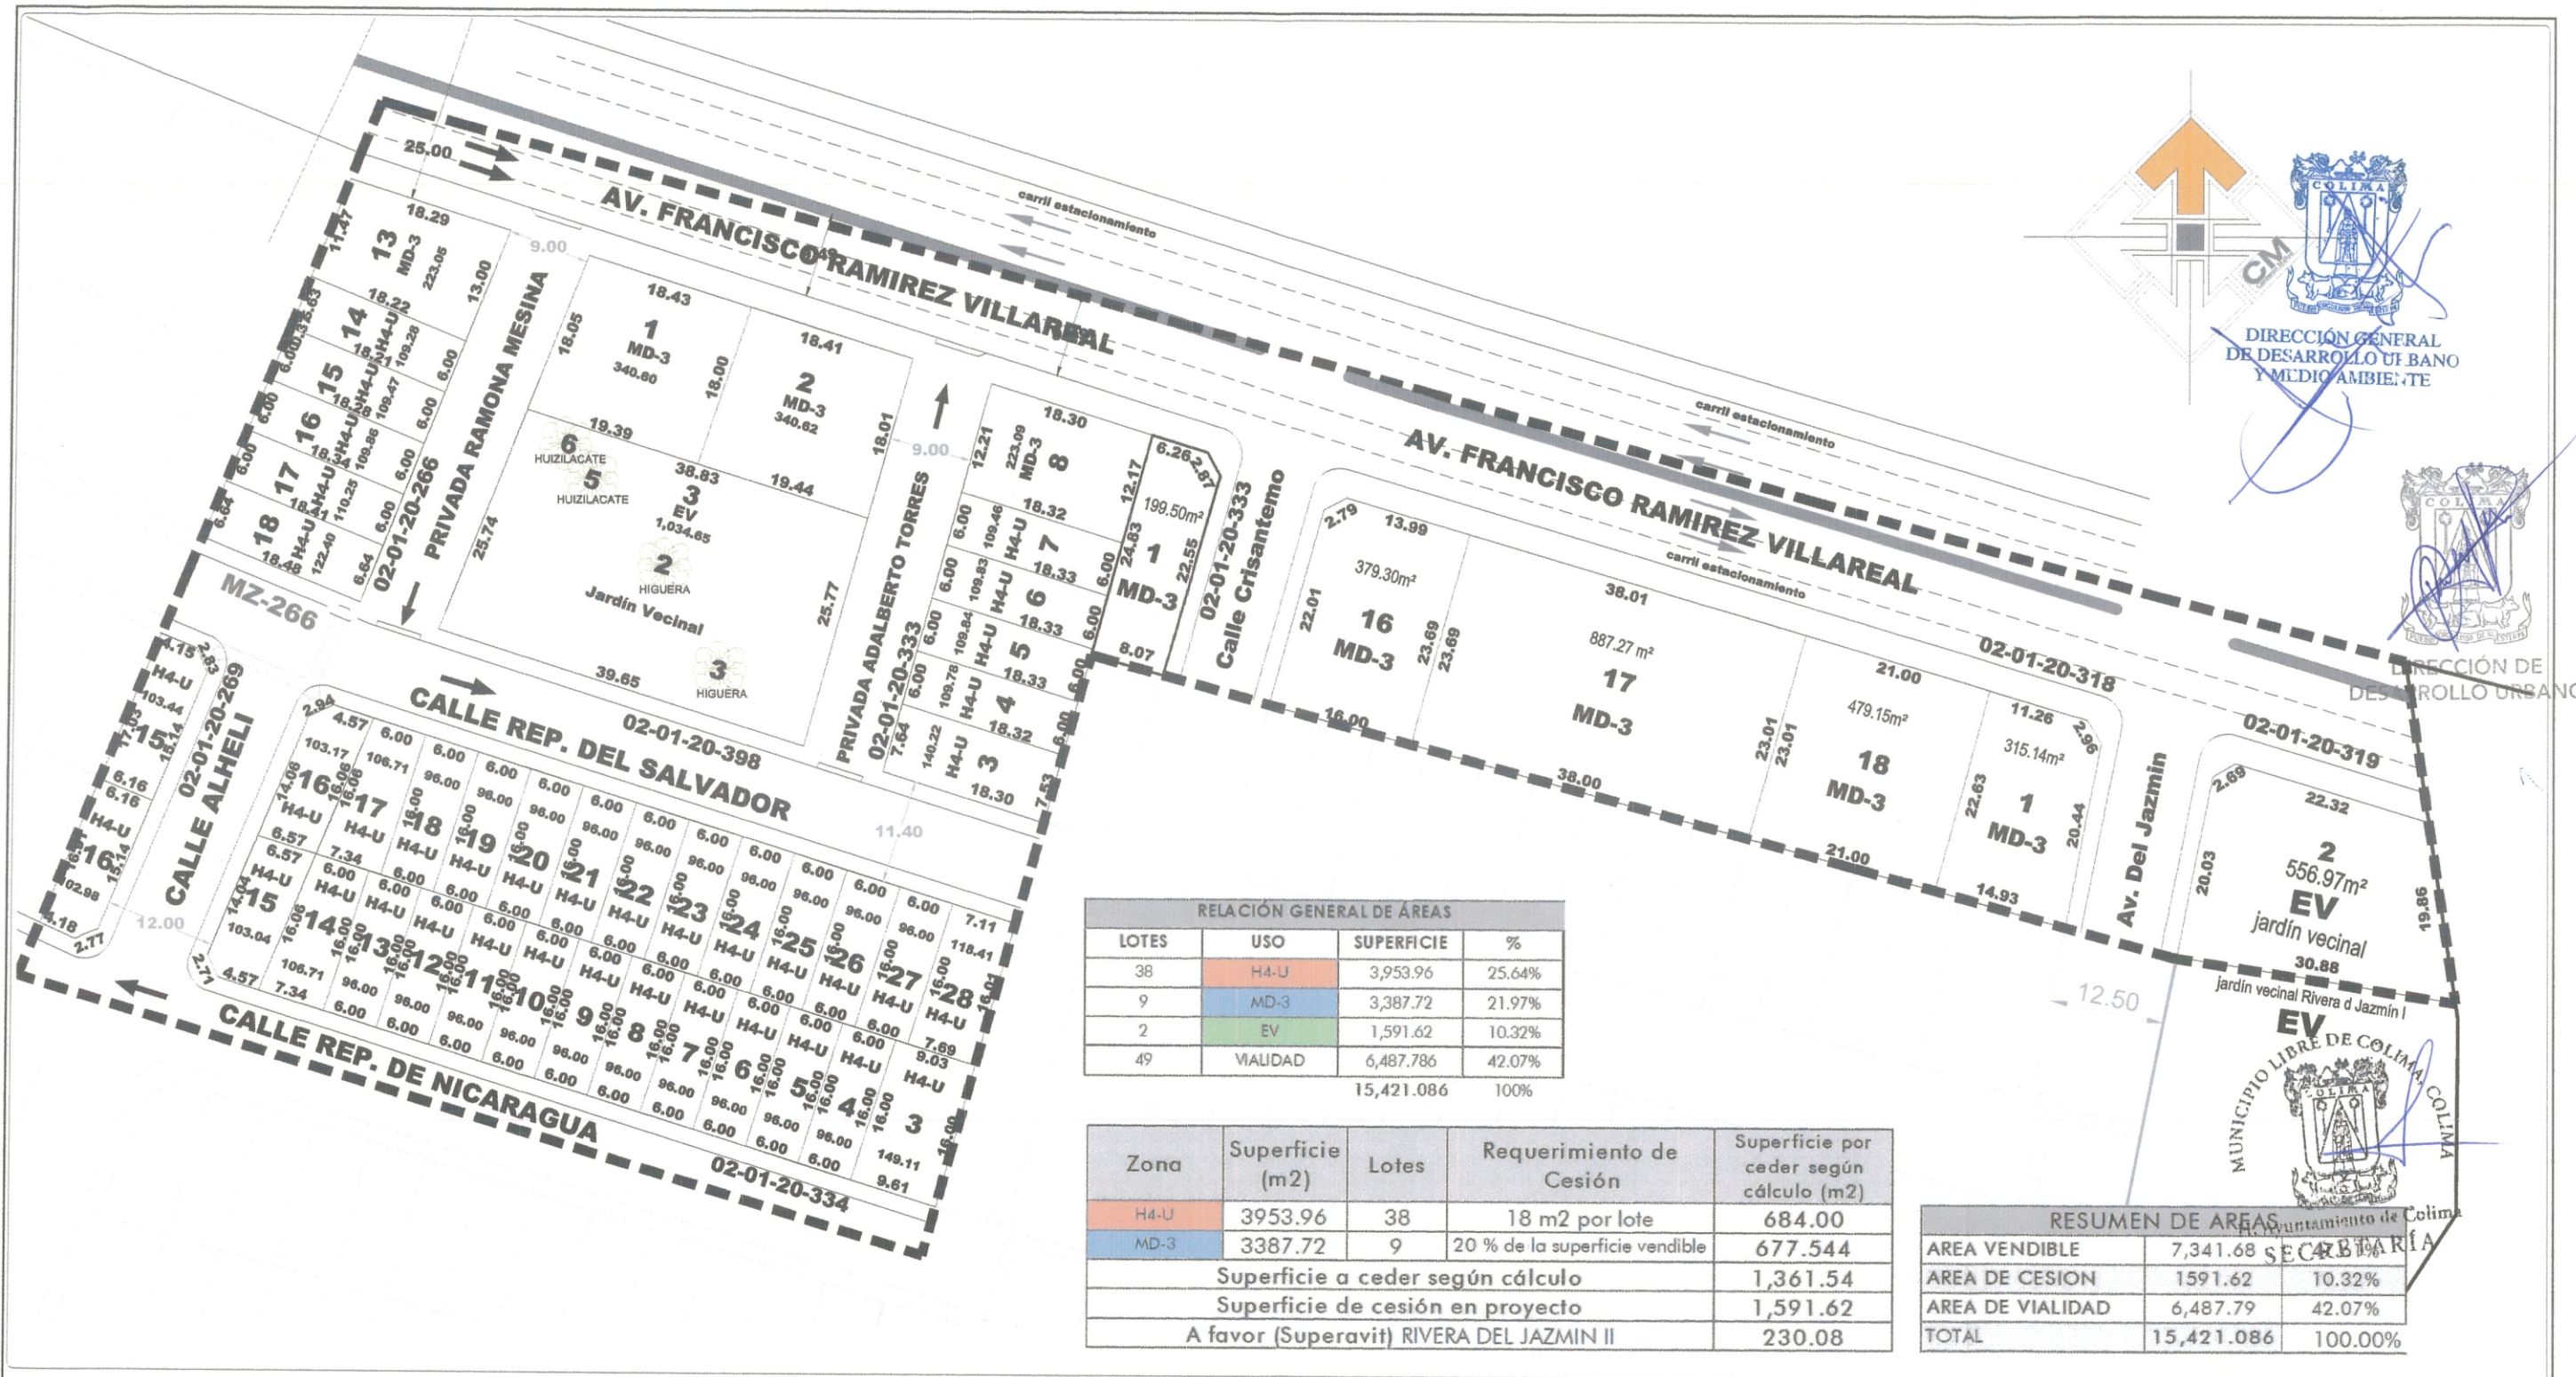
AV. FRANCISCO RAMIREZ VILLAREAL

carril estacionamiento

AV. FRANCISCO RAMIREZ VILLAREAL

carril estacionamiento

carril estacionamiento

25.00

9.00

PRIVADA RAMONA MESINA

02-01-20-266

MZ-266

PRIVADA ADALBERTO TORRES

02-01-20-333

Calle Crisantemo

02-01-20-333

CALLE REP. DEL SALVADOR

02-01-20-398

CALLE ALHELI

02-01-20-269

CALLE REP. DE NICARAGUA

02-01-20-334

02-01-20-318

02-01-20-319

Av. Del Jazmin

1 MD-3 340.60

2 MD-3 340.62

3 EV 1,034.65

Jardín Vecinal

6 HUIZILACATE

5 HUIZILACATE

2 HIGUERA

3 HIGUERA

1 MD-3 199.50m²

16 MD-3 379.30m²

17 MD-3 887.27 m²

18 MD-3 479.15m²

1 MD-3 315.14m²

2 556.97m² EV jardín vecinal

jardín vecinal Rivera d Jazmín I

EV

12.50

11.40

12.00

CM

DIRECCIÓN GENERAL DE DESARROLLO URBANO Y MEDIO AMBIENTE

COLIMA

DIRECCIÓN DE DESARROLLO URBANO

MUNICIPIO LIBRE DE COLIMA, COLIMA

H. Ayuntamiento de Colima SECRETARÍA

RELACIÓN GENERAL DE ÁREAS

| LOTES | USO | SUPERFICIE | % |
|---|---|---|---|
| 38 | H4-U | 3,953.96 | 25.64% |
| 9 | MD-3 | 3,387.72 | 21.97% |
| 2 | EV | 1,591.62 | 10.32% |
| 49 | VIALIDAD | 6,487.786 | 42.07% |
| | | 15,421.086 | 100% |

| Zona | Superficie (m2) | Lotes | Requerimiento de Cesión | Superficie por ceder según cálculo (m2) |
|---|---|---|---|---|
| H4-U | 3953.96 | 38 | 18 m2 por lote | 684.00 |
| MD-3 | 3387.72 | 9 | 20 % de la superficie vendible | 677.544 |
| Superficie a ceder según cálculo | | | | 1,361.54 |
| Superficie de cesión en proyecto | | | | 1,591.62 |
| A favor (Superavit) RIVERA DEL JAZMIN II | | | | 230.08 |

RESUMEN DE AREAS

| AREA VENDIBLE | 7,341.68 | 47.61% |
|---|---|---|
| AREA DE CESION | 1591.62 | 10.32% |
| AREA DE VIALIDAD | 6,487.79 | 42.07% |
| TOTAL | 15,421.086 | 100.00% |